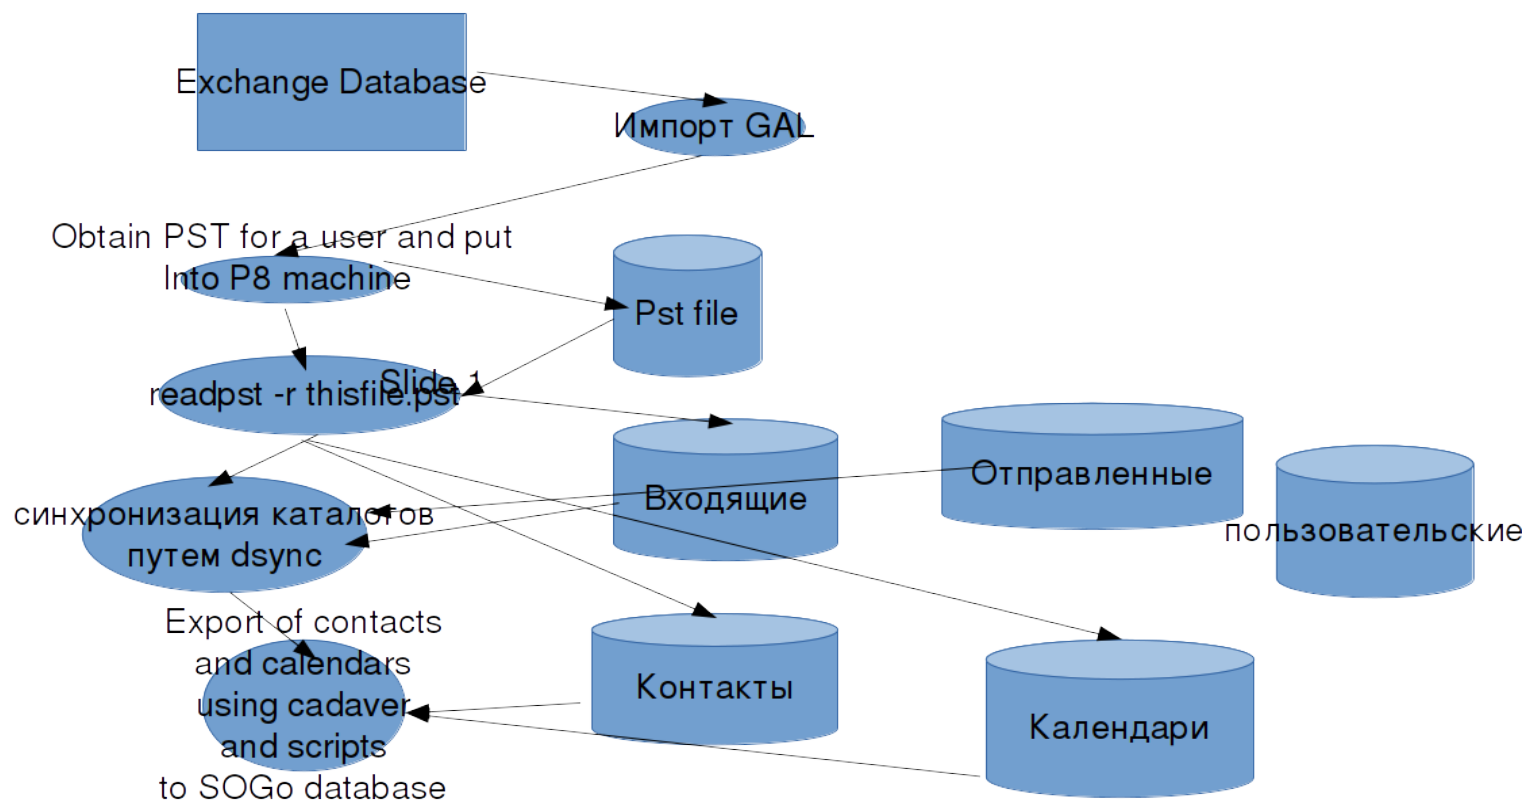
Exchange Database

Импорт GAL

Obtain PST for a user and put Into P8 machine

Pst file

Slide 1

readpst -r thisfile.pst

Входящие

Отправленные

пользовательские

синхронизация каталогов путем dsync

Export of contacts and calendars using cadaver and scripts to SOGo database

Контакты

Календари